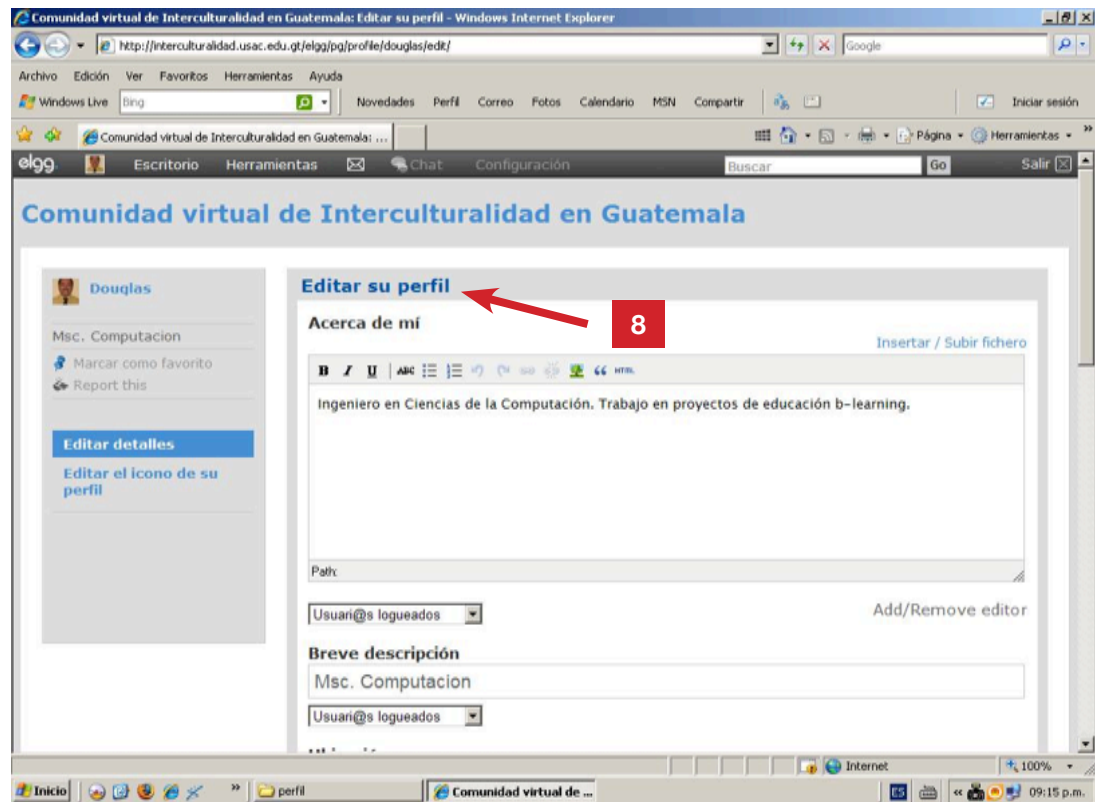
Comunidad virtual de Interculturalidad en Guatemala: Editar su perfil - Windows Internet Explorer

http://interculturalidad.usac.edu.gt/elgg/pg/profile/douglas/edit/

Google

Archivo Edición Ver Favoritos Herramientas Ayuda

Windows Live Bing Novedades Perfil Correo Fotos Calendario MSN Compartir Iniciar sesión

Comunidad virtual de Interculturalidad en Guatemala: ...

Página Herramientas

elgg Escritorio Herramientas Chat Configuración Buscar Go Salir

Comunidad virtual de Interculturalidad en Guatemala

Douglas

Msc. Computacion

Marcar como favorito

Report this

Editar detalles

Editar el icono de su perfil

Editar su perfil

8

Acerca de mí

Insertar / Subir fichero

B I U

Ingeniero en Ciencias de la Computación. Trabajo en proyectos de educación b-learning.

Path:

Usuari@s logueados

Add/Remove editor

Breve descripción

Msc. Computacion

Usuari@s logueados

Internet 100%

Inicio perfil Comunidad virtual de ... 09:15 p.m.